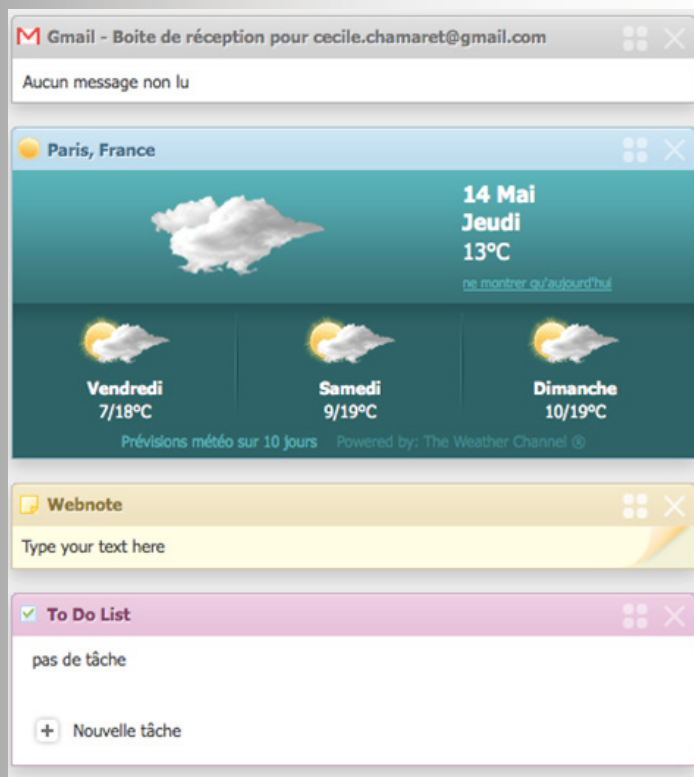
Gmail - Boite de réception pour cecile.chamaret@gmail.com

Aucun message non lu

Paris, France

14 Mai
Jeudi
13°C

ne montrer qu'aujourd'hui

Vendredi
7/18°C

Samedi
9/19°C

Dimanche
10/19°C

Prévisions météo sur 10 jours Powered by: The Weather Channel ®

Webnote

Type your text here

To Do List

pas de tâche

Nouvelle tâche